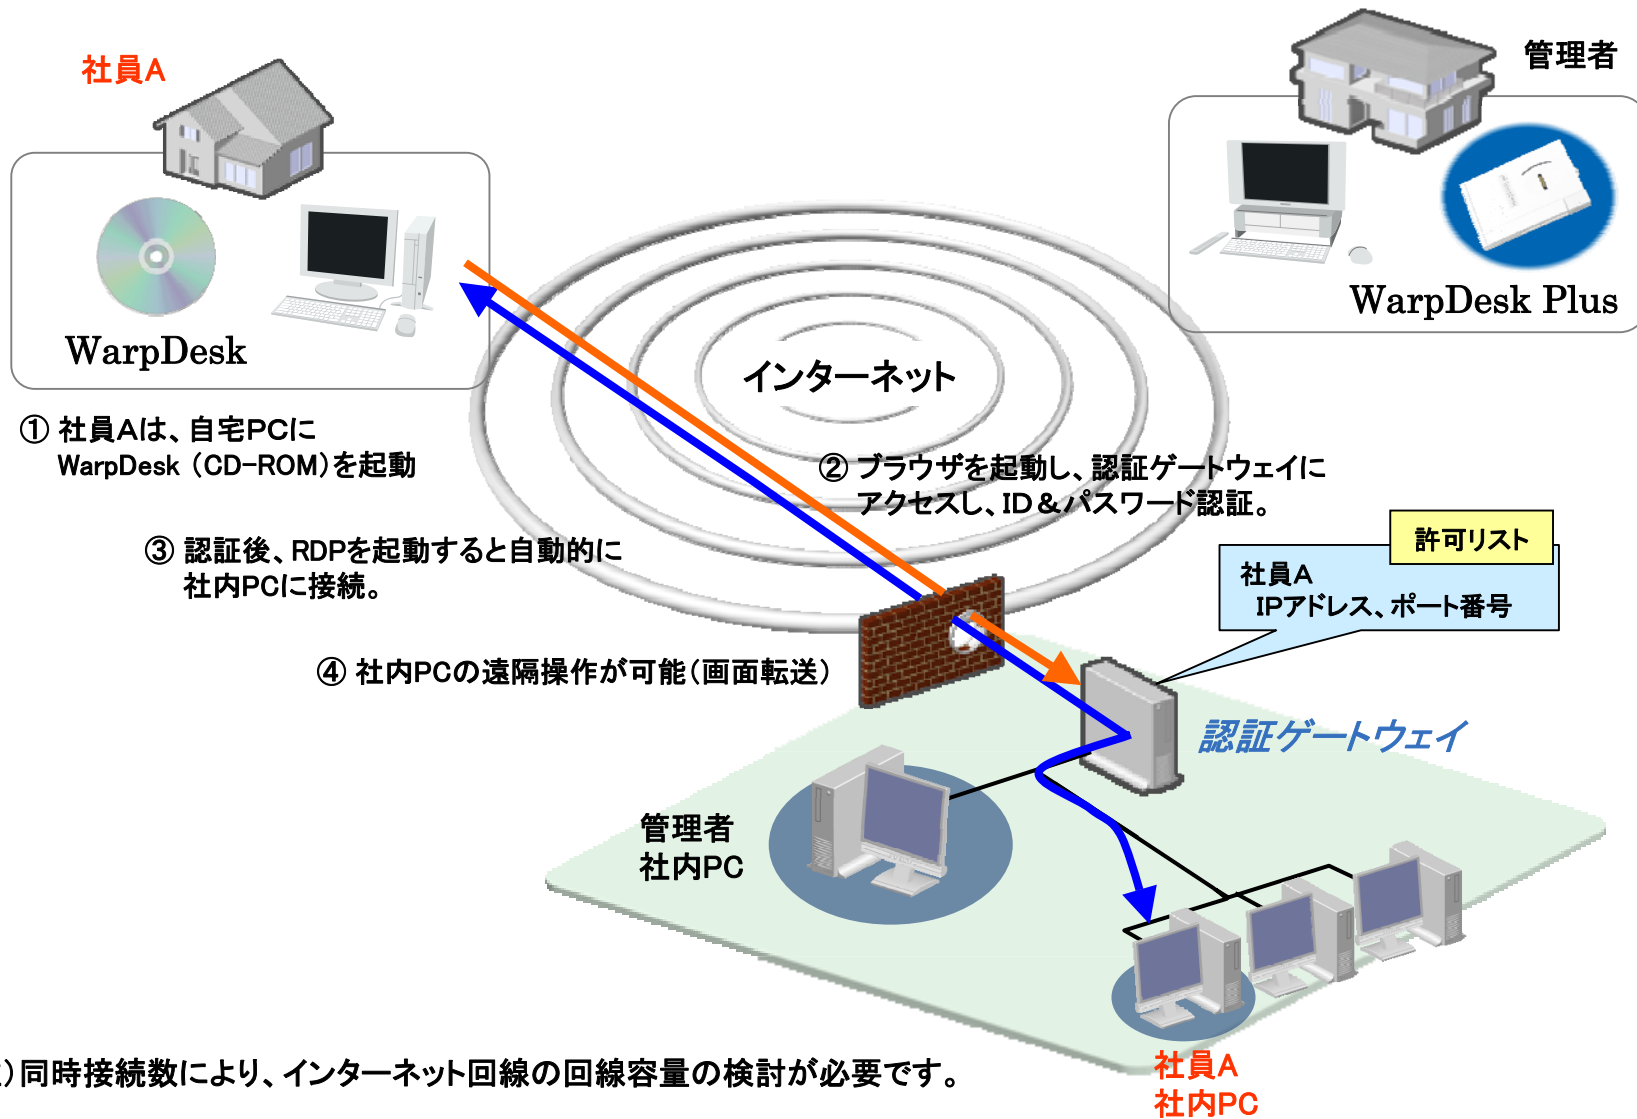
社員A

WarpDesk

管理者

WarpDesk Plus

インターネット

① 社員Aは、自宅PCに
WarpDesk（CD-ROM）を起動

② ブラウザを起動し、認証ゲートウェイに
アクセスし、ID＆パスワード認証。

③ 認証後、RDPを起動すると自動的に
社内PCに接続。

許可リスト

社員A
IPアドレス、ポート番号

④ 社内PCの遠隔操作が可能（画面転送）

認証ゲートウェイ

管理者
社内PC

社員A
社内PC

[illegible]）同時接続数により、インターネット回線の回線容量の検討が必要です。